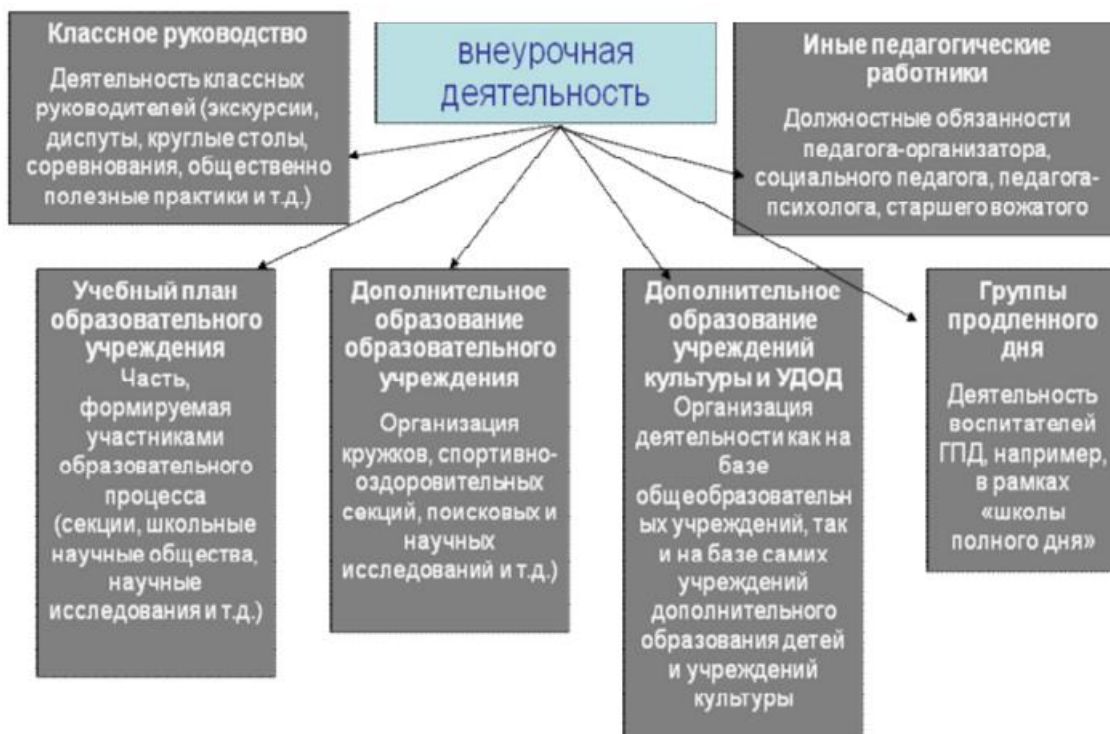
Классное руководство

Деятельность классных руководителей (экскурсии, диспуты, круглые столы, соревнования, общественно полезные практики и т.д.)

внеурочная деятельность

Иные педагогические работники

Должностные обязанности педагога-организатора, социального педагога, педагога-психолога, старшего вожатого

Учебный план образовательного учреждения

Часть, формируемая участниками образовательного процесса (секции, школьные научные общества, научные исследования и т.д.)

Дополнительное образование образовательного учреждения

Организация кружков, спортивно-оздоровительных секций, поисковых и научных исследований и т.д.)

Дополнительное образование учреждений культуры и УДОД

Организация деятельности как на базе общеобразовательн ых учреждений, так и на базе самих учреждений дополнительного образования детей и учреждений культуры

Группы продленного дня

Деятельность воспитателей ГПД, например, в рамках «школы полного дня»